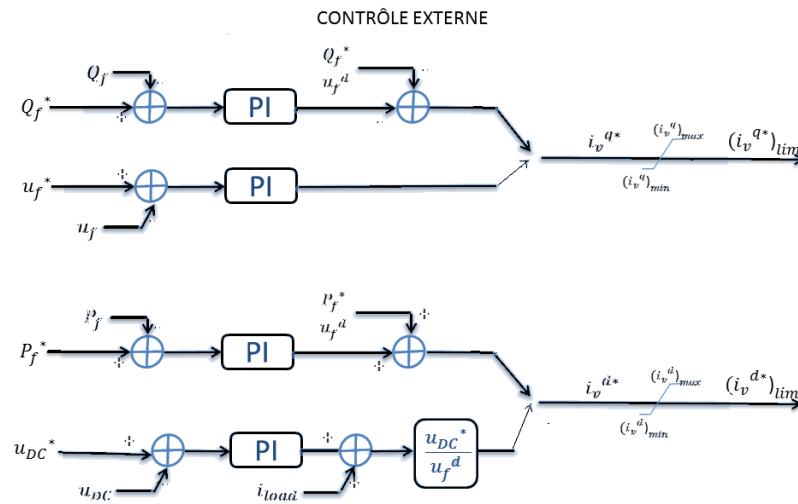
CONTRÔLE EXTERNE

$Q_f$

$Q_f^*$

PI

$\frac{Q_f^*}{u_f^d}$

$u_f^*$

+

PI

$u_f$

$i_v^{q*}$

$(i_v^q)_{max}$

$(i_v^q)_{min}$

$(i_v^{q*})_{lim}$

$P_f$

$P_f^*$

PI

$\frac{P_f^*}{u_f^d}$

+

+

$u_{DC}^*$

+

PI

+

$\frac{u_{DC}^*}{u_f^d}$

$u_{DC}$

$i_{load}$

$i_v^{d*}$

$(i_v^d)_{max}$

$(i_v^d)_{min}$

$(i_v^{d*})_{lim}$